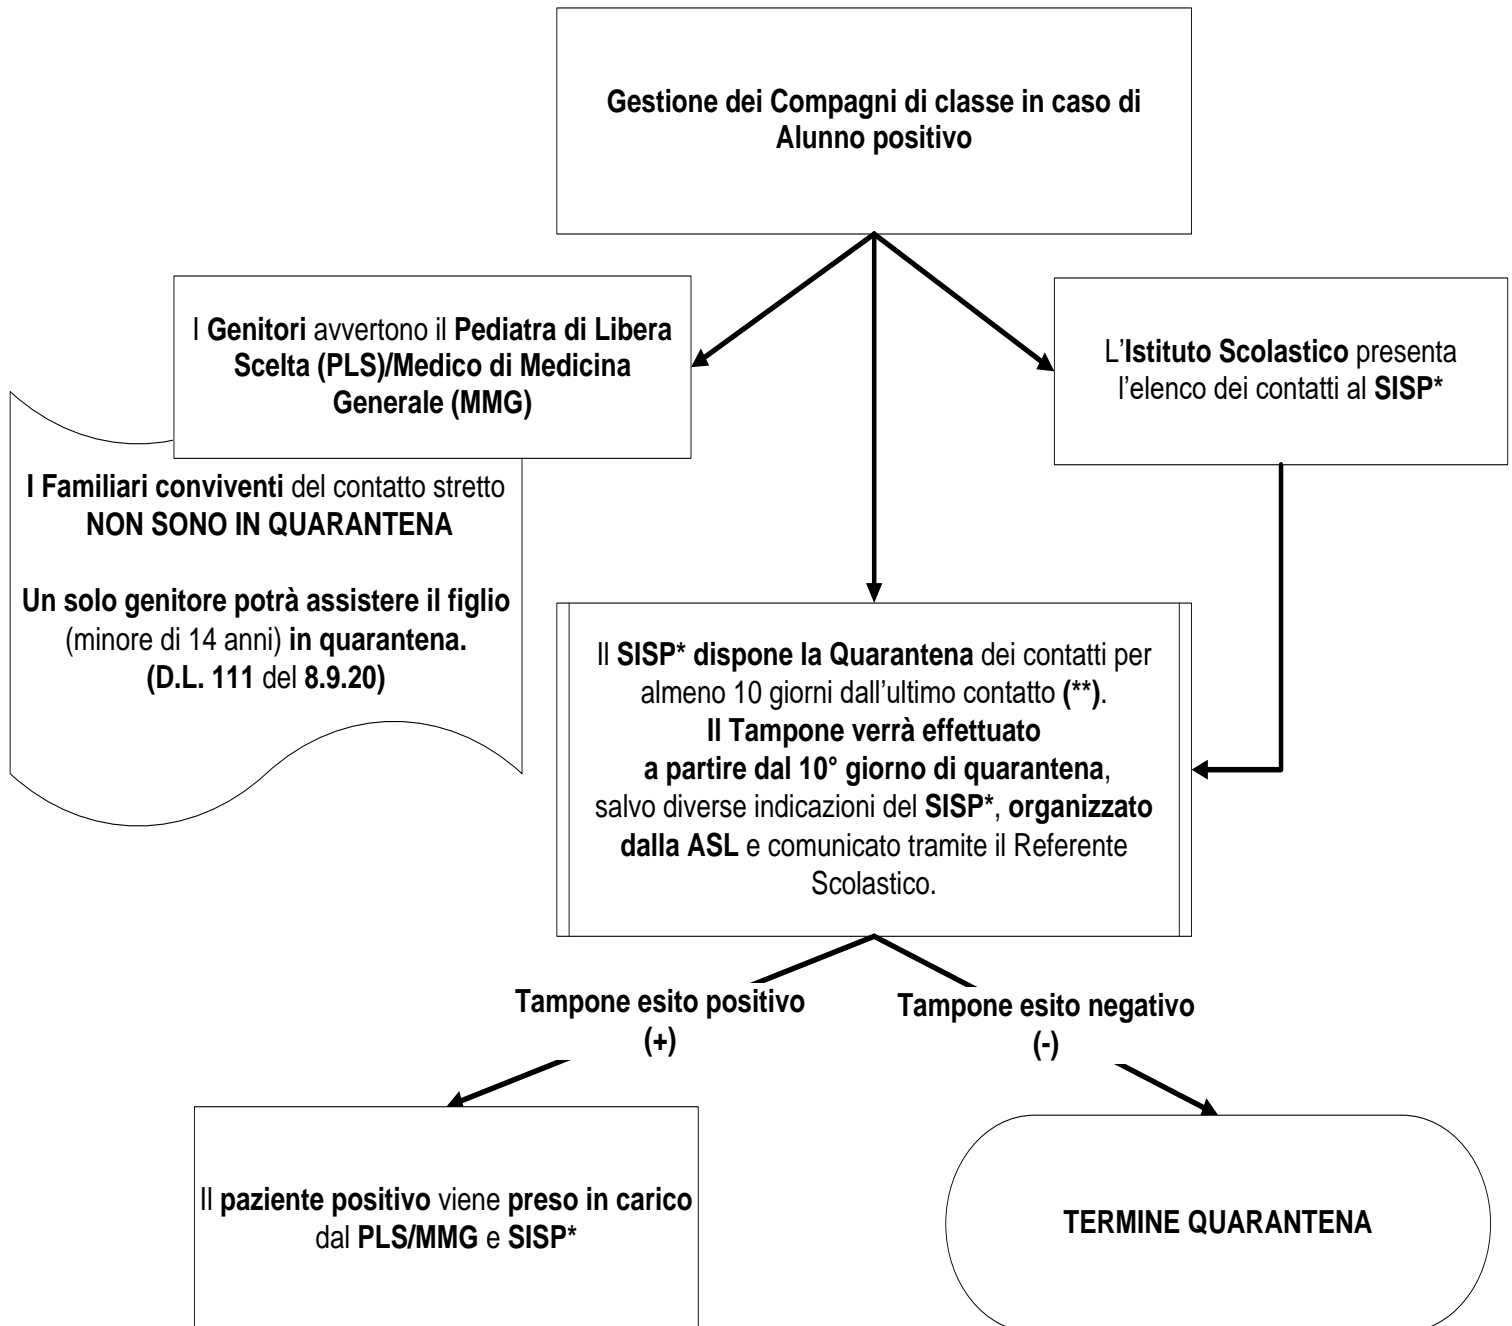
Gestione dei Compagni di classe in caso di Alunno positivo

I Genitori avvertono il Pediatra di Libera Scelta (PLS)/Medico di Medicina Generale (MMG)

L'Istituto Scolastico presenta l'elenco dei contatti al SISP*

I Familiari conviventi del contatto stretto NON SONO IN QUARANTENA

Un solo genitore potrà assistere il figlio (minore di 14 anni) in quarantena. (D.L. 111 del 8.9.20)

Il SISP* dispone la Quarantena dei contatti per almeno 10 giorni dall'ultimo contatto (**). Il Tampone verrà effettuato a partire dal 10° giorno di quarantena, salvo diverse indicazioni del SISP*, organizzato dalla ASL e comunicato tramite il Referente Scolastico.

Tampone esito positivo (+)

Tampone esito negativo (-)

Il paziente positivo viene preso in carico dal PLS/MMG e SISP*

TERMINE QUARANTENA